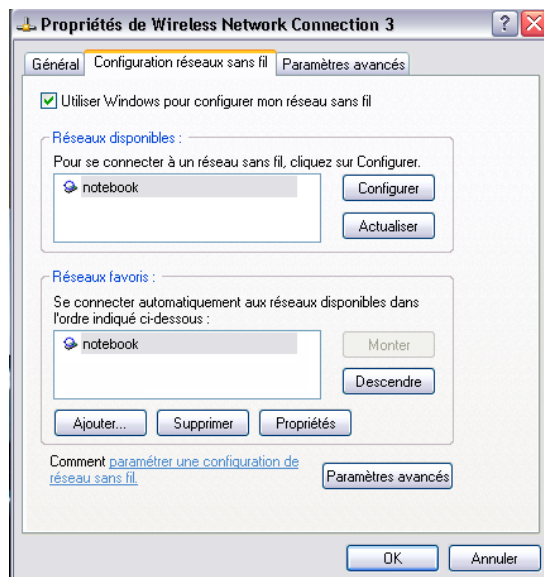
Propriétés de Wireless Network Connection 3

Général | Configuration réseaux sans fil | Paramètres avancés

Utiliser Windows pour configurer mon réseau sans fil

Réseaux disponibles :

Pour se connecter à un réseau sans fil, cliquez sur Configurer.

notebook

Configurer

Actualiser

Réseaux favoris :

Se connecter automatiquement aux réseaux disponibles dans l'ordre indiqué ci-dessous :

notebook

Monter

Descendre

Ajouter... | Supprimer | Propriétés

Comment paramétrer une configuration de réseau sans fil.

Paramètres avancés

OK | Annuler